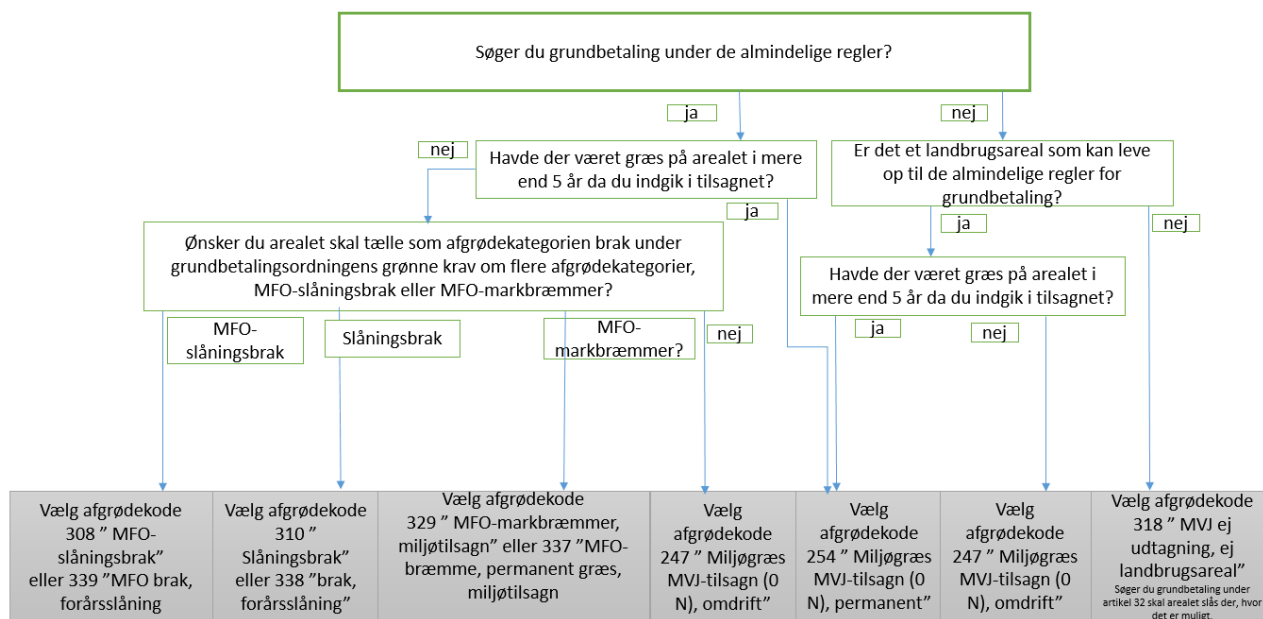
Søger du grundbetaling under de almindelige regler?

ja

nej

nej

Havde der været græs på arealet i mere end 5 år da du indgik i tilsagnet?

Er det et landbrugsareal som kan leve op til de almindelige regler for grundbetaling?

ja

ja

nej

Ønsker du arealet skal tælle som afgrødekategorien brak under grundbetalingsordningens grønne krav om flere afgrødekategorier, MFO-slåningsbrak eller MFO-markbræmmer?

Havde der været græs på arealet i mere end 5 år da du indgik i tilsagnet?

MFO-slåningsbrak

Slåningsbrak

MFO-markbræmmer?

nej

ja

nej

Vælg afgrødekode 308 ” MFO-slåningsbrak” eller 339 ”MFO brak, forårsslåning

Vælg afgrødekode 310 ” Slåningsbrak” eller 338 ”brak, forårsslåning”

Vælg afgrødekode 329 ” MFO-markbræmmer, miljøtilsagn” eller 337 ”MFO-bræmme, permanent græs, miljøtilsagn

Vælg afgrødekode 247 ” Miljøgræs MVJ-tilsagn (0 N), omdrift”

Vælg afgrødekode 254 ” Miljøgræs MVJ-tilsagn (0 N), permanent”

Vælg afgrødekode 247 ” Miljøgræs MVJ-tilsagn (0 N), omdrift”

Vælg afgrødekode 318 ” MVJ ej udtagning, ej landbrugsareal” Søger du grundbetaling under artikel 32 skal arealet slås der, hvor det er muligt.